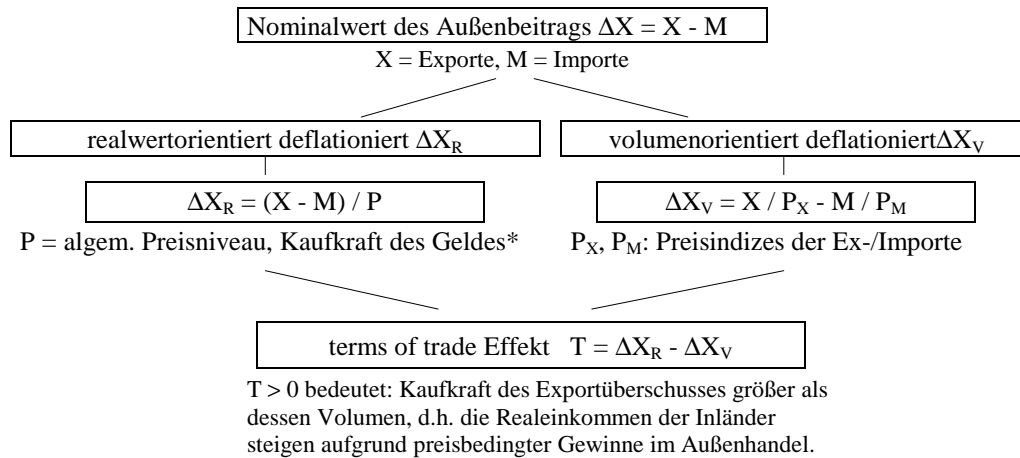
Nominalwert des Außenbeitrags $\Delta X = X - M$

$X$ = Exporte, $M$ = Importe

realwertorientiert deflationiert $\Delta X_R$

volumenorientiert deflationiert$\Delta X_V$

$\Delta X_R = (X - M) / P$

$P$ = algem. Preisniveau, Kaufkraft des Geldes*

$\Delta X_V = X / P_X - M / P_M$

$P_X$, $P_M$: Preisindizes der Ex-/Importe

terms of trade Effekt $T = \Delta X_R - \Delta X_V$

$T > 0$ bedeutet: Kaufkraft des Exportüberschusses größer als dessen Volumen, d.h. die Realeinkommen der Inländer steigen aufgrund preisbedingter Gewinne im Außenhandel.